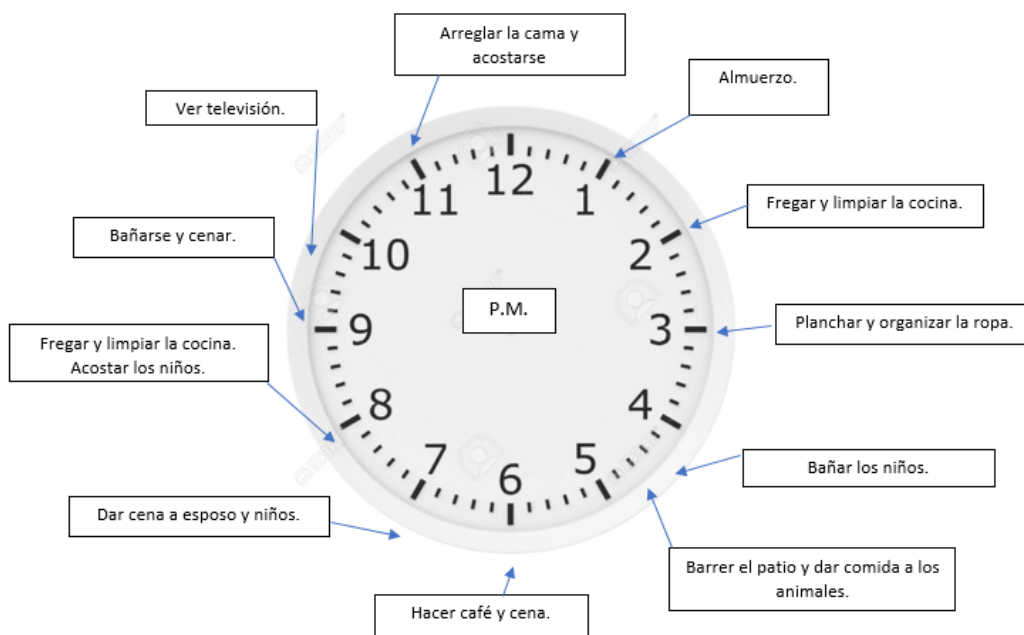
Arreglar la cama y acostarse

Almuerzo.

Ver televisión.

Fregar y limpiar la cocina.

Bañarse y cenar.

Planchar y organizar la ropa.

Fregar y limpiar la cocina. Acostar los niños.

Bañar los niños.

Dar cena a esposo y niños.

Barrer el patio y dar comida a los animales.

Hacer café y cena.

12
1
2
3
4
5
6
7
8
9
10
11

P.M.